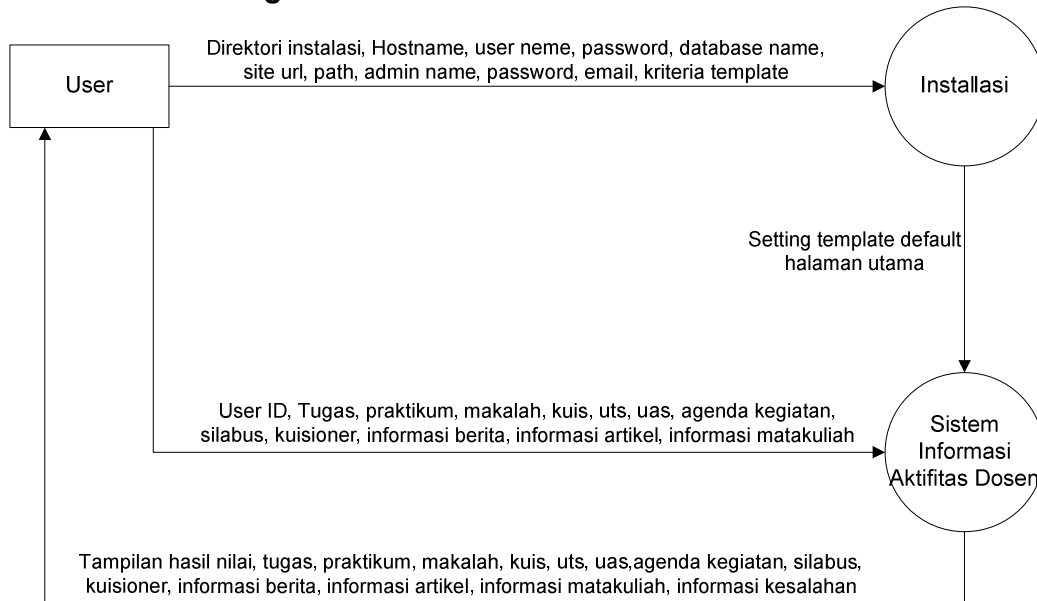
User

Direktori instalasi, Hostname, user neme, password, database name, site url, path, admin name, password, email, kriteria template

Installasi

Setting template default halaman utama

User ID, Tugas, praktikum, makalah, kuis, uts, uas, agenda kegiatan, silabus, kuisioner, informasi berita, informasi artikel, informasi matakuliah

Sistem Informasi Aktifitas Dosen

Tampilan hasil nilai, tugas, praktikum, makalah, kuis, uts, uas,agenda kegiatan, silabus, kuisioner, informasi berita, informasi artikel, informasi matakuliah, informasi kesalahan